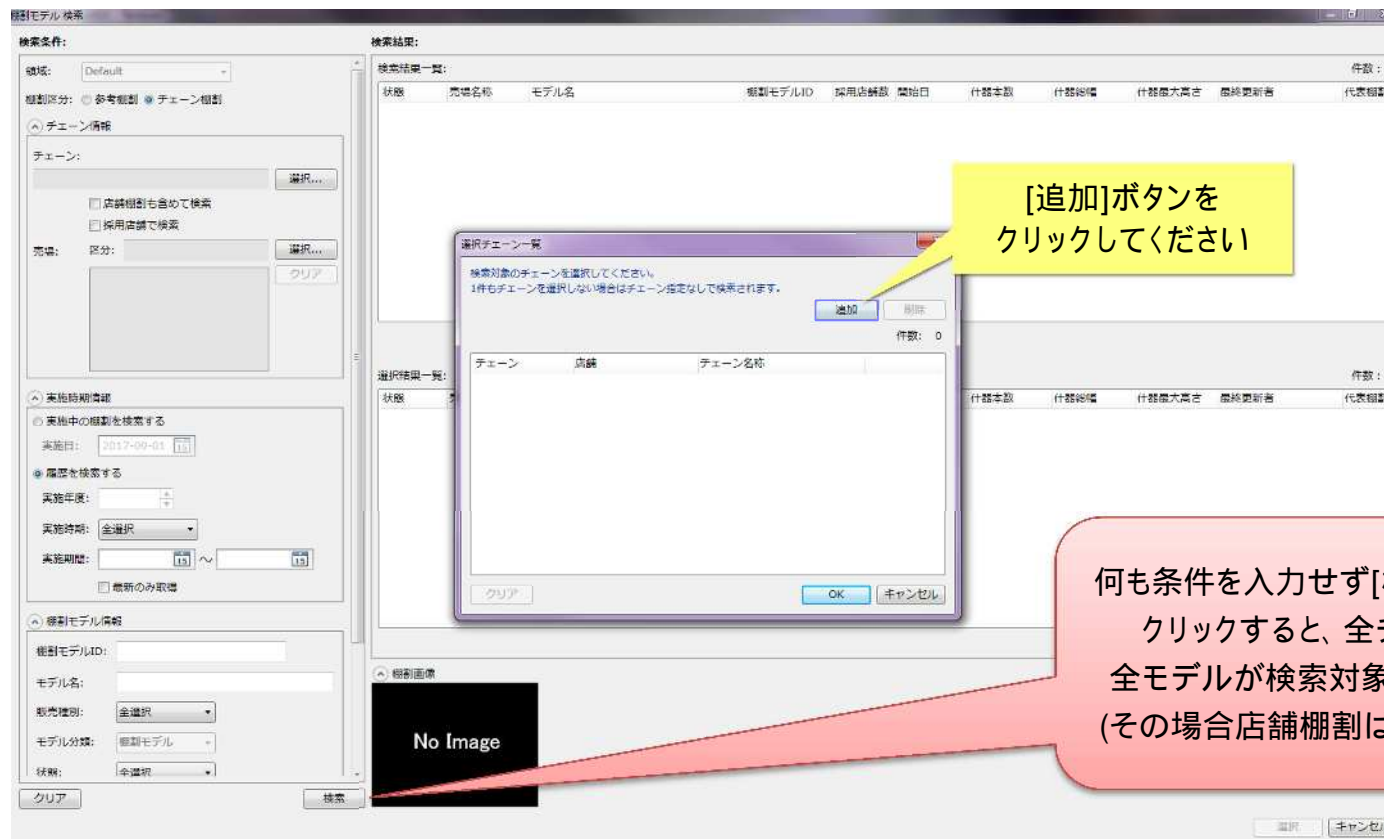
棚割モデル 検索

検索条件:

領域: Default

棚割区分: 参考棚割 チェーン棚割

チェーン情報

チェーン:

選択...

店舗棚割も含めて検索

採用店舗で検索

売場: 区分: 選択...

クリア

実施時期情報

実施中の棚割を検索する

実施日: 2017-09-01

履歴を検索する

実施年度:

実施時期: 全選択

実施期間: ～

最新のみ取得

棚割モデル情報

棚割モデルID:

モデル名:

販売種別: 全選択

モデル分類: 棚割モデル

状態: 全選択

クリア

検索

検索結果:

検索結果一覧:

件数:

| 状態 | 売場名称 | モデル名 | 棚割モデルID | 採用店舗数 | 開始日 | 什器本数 | 什器総幅 | 什器最大高さ | 最終更新者 | 代表棚割 |
|---|---|---|---|---|---|---|---|---|---|---|

[追加]ボタンを
クリックしてください

選択チェーン一覧

検索対象のチェーンを選択してください。
1件もチェーンを選択しない場合はチェーン指定なしで検索されます。

追加 削除

件数: 0

| チェーン | 店舗 | チェーン名称 |
|---|---|---|

クリア

OK キャンセル

選択結果一覧:

件数:

| 状態 | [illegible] | 什器本数 | 什器総幅 | 什器最大高さ | 最終更新者 | 代表棚割 |
|---|---|---|---|---|---|---|

何も条件を入力せず[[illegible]
クリックすると、全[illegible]
全モデルが検索対象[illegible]
(その場合店舗棚割は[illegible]

棚割画像

No Image

選択 キャンセル